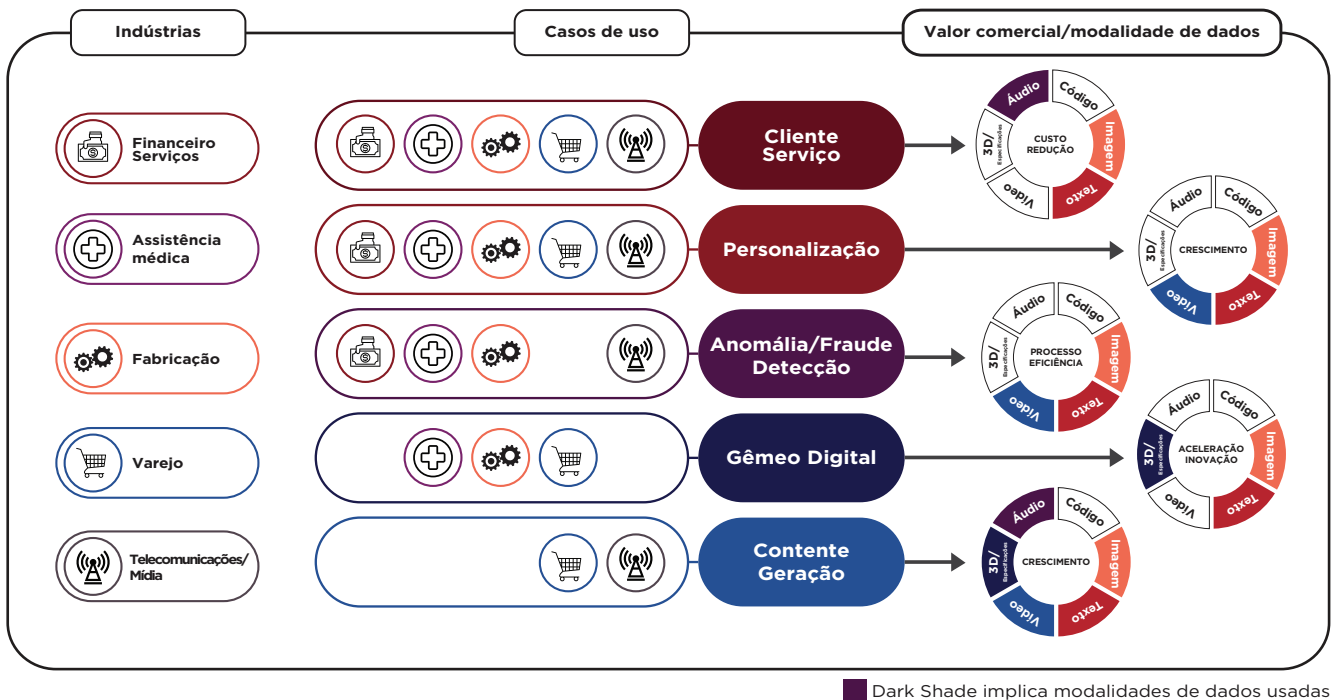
Indústrias

Casos de uso

Valor comercial/modalidade de dados

Financeiro Serviços

Assistência médica

Fabricação

Varejo

Telecomunicações/ Mídia

Cliente Serviço

Personalização

Anomália/Fraude Detecção

Gêmeo Digital

Contente Geração

Áudio
Código
Imagem
Texto
Vídeo
3D/ Especificações
CUSTO REDUÇÃO

Áudio
Código
Imagem
Texto
Vídeo
3D/ Especificações
CRESCIMENTO

Áudio
Código
Imagem
Texto
Vídeo
3D/ Especificações
PROCESSO EFICIÊNCIA

Áudio
Código
Imagem
Texto
Vídeo
3D/ Especificações
ACELERAÇÃO INOVAÇÃO

Áudio
Código
Imagem
Texto
Vídeo
3D/ Especificações
CRESCIMENTO

Dark Shade implica modalidades de dados usadas